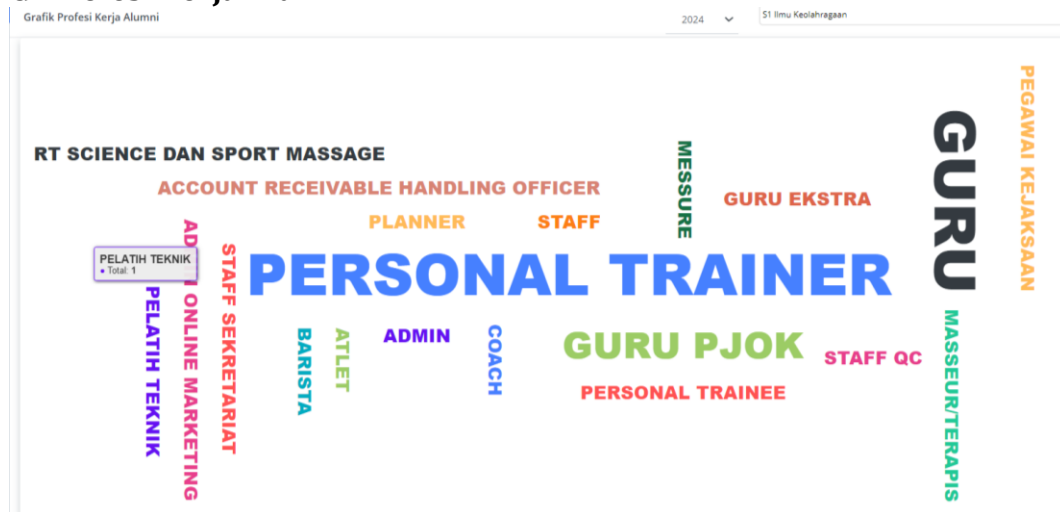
Grafik Profesi Kerja Alumni

2024

S1 Ilmu Keolahragaan

RT SCIENCE DAN SPORT MASSAGE

ACCOUNT RECEIVABLE HANDLING OFFICER

PLANNER

STAFF

MESSURE

GURU EKSTRA

GURU

PEGAWAI KEJAKSAAN

PELATIH TEKNIK
• Total: 1

AD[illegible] ONLINE MARKETING

STAFF SEKRETARIAT

PERSONAL TRAINER

PELATIH TEKNIK

BARISTA

ATLET

ADMIN

COACH

GURU PJOK

STAFF QC

MASSEUR/TERAPIS

PERSONAL TRAINEE